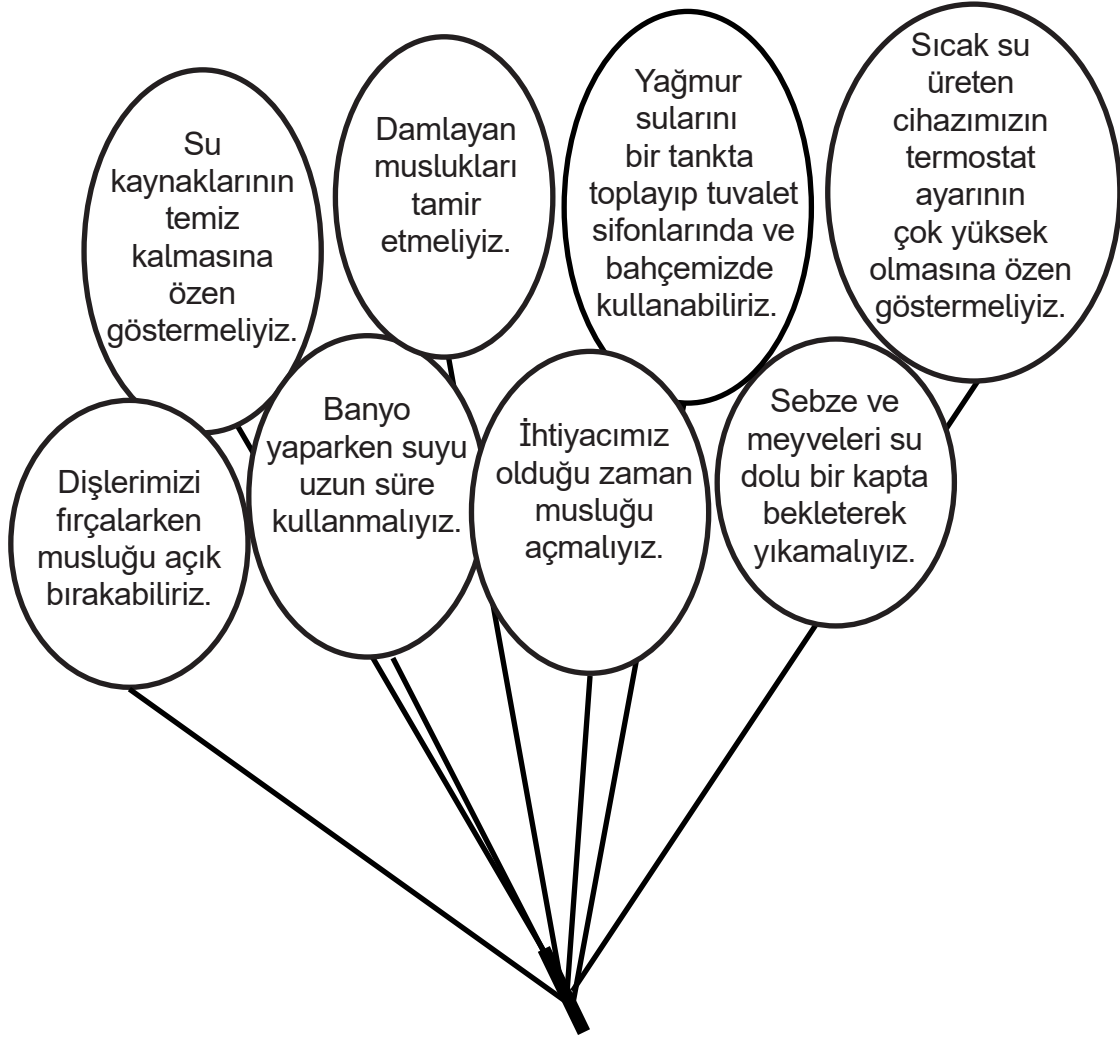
Su kaynaklarının temiz kalmasına özen göstermeliyiz.

Damlayan muslukları tamir etmeliyiz.

Yağmur sularını bir tankta toplayıp tuvalet sifonlarında ve bahçemizde kullanabiliriz.

Sıcak su üreten cihazımızın termostat ayarının çok yüksek olmasına özen göstermeliyiz.

Dişlerimizi fırçalarken musluğu açık bırakabiliriz.

Banyo yaparken suyu uzun süre kullanmalıyız.

İhtiyacımız olduğu zaman musluğu açmalıyız.

Sebze ve meyveleri su dolu bir kapta bekleterek yıkamalıyız.